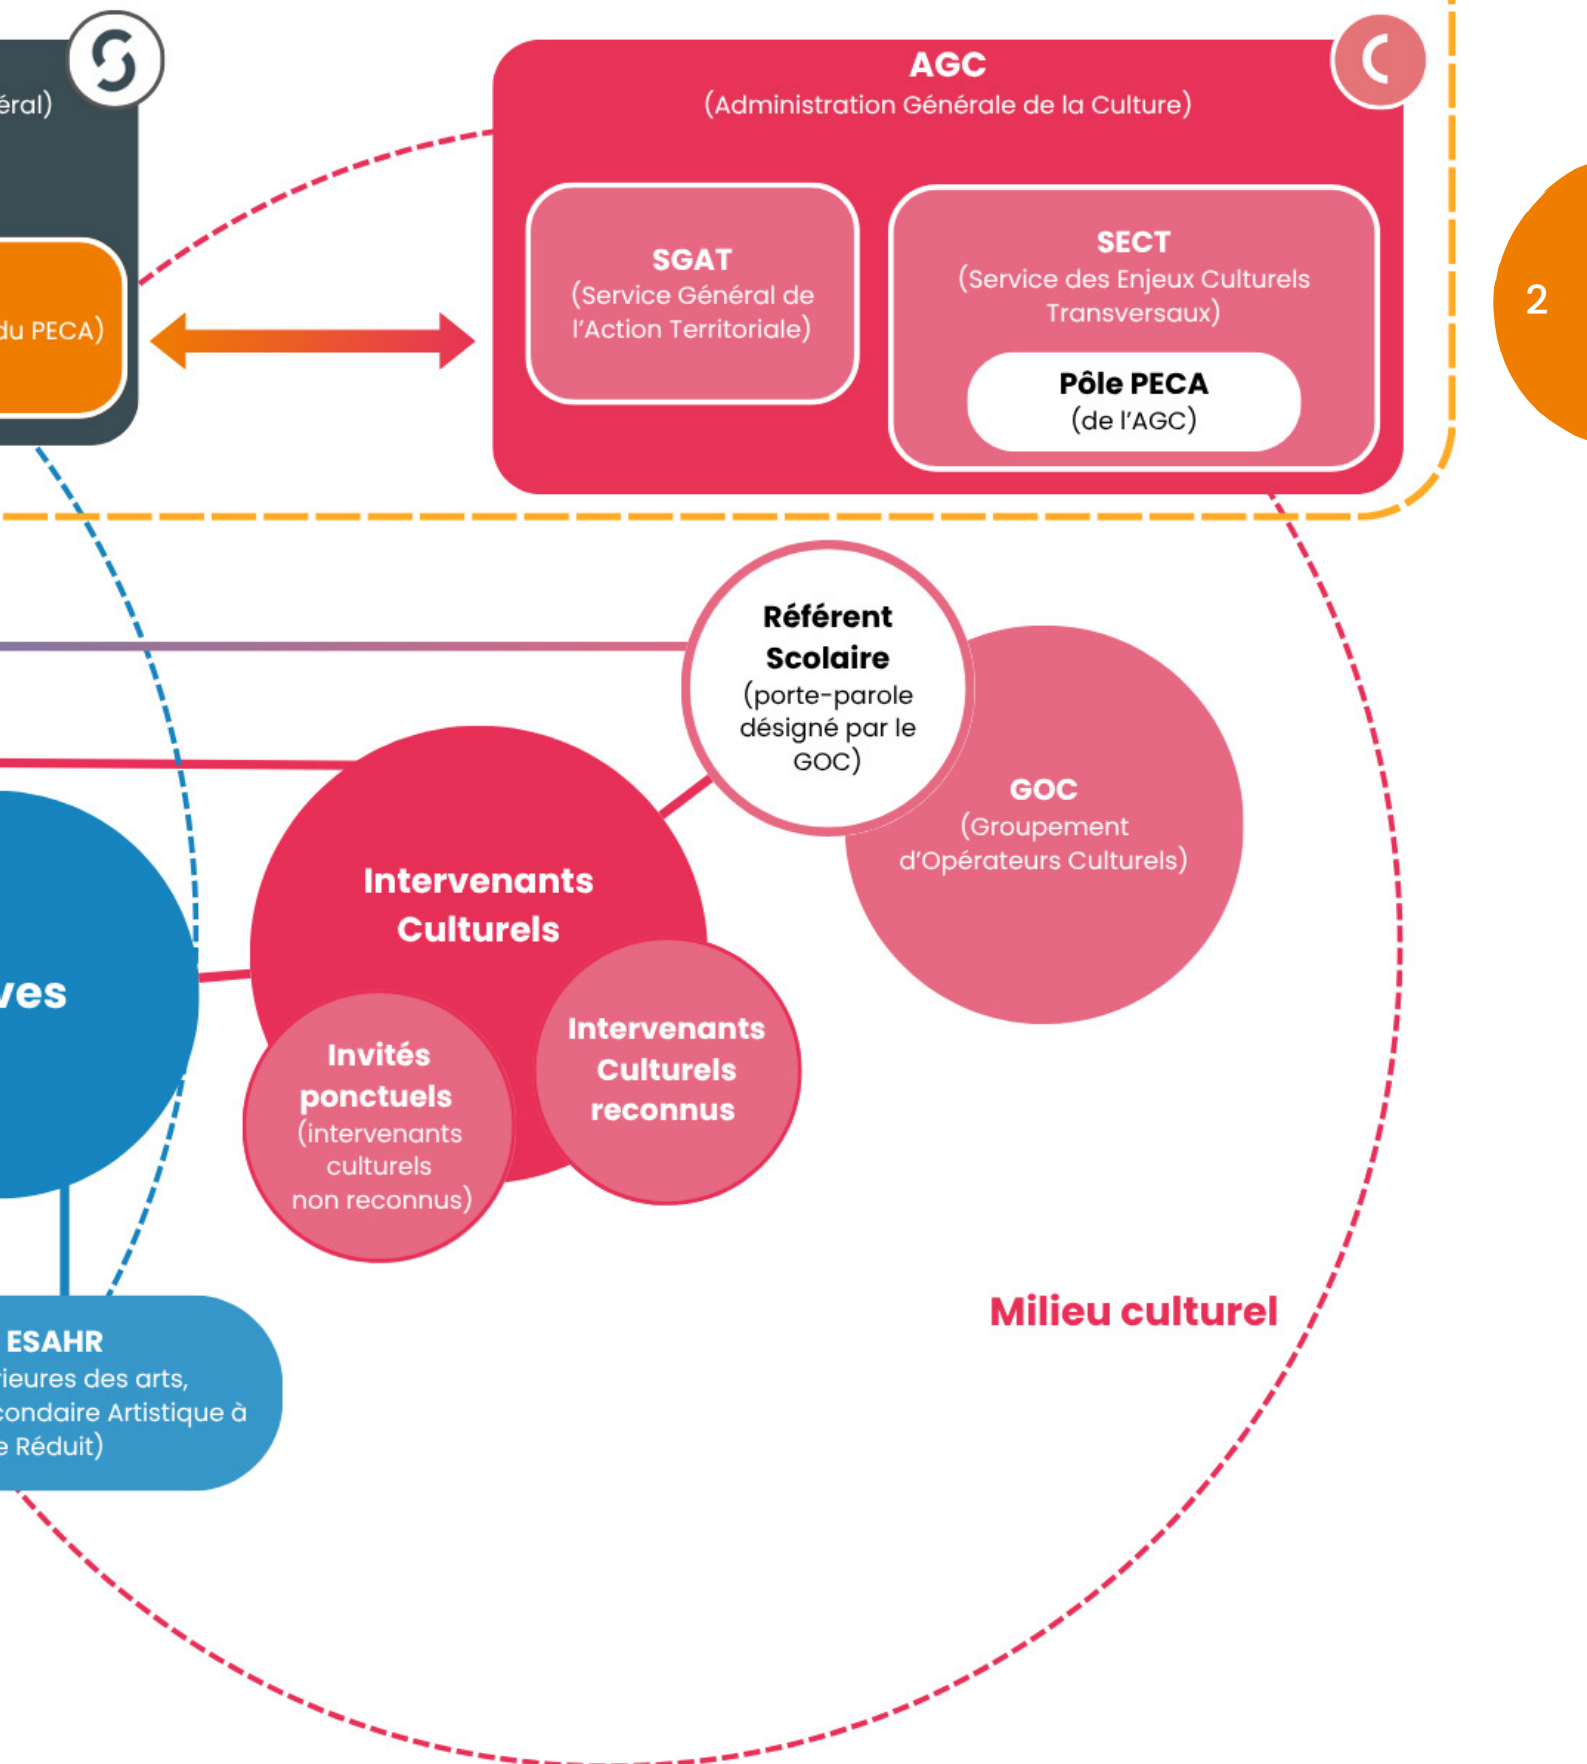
éral)

du PECA)

AGC
(Administration Générale de la Culture)

SGAT
(Service Général de l'Action Territoriale)

SECT
(Service des Enjeux Culturels Transversaux)

Pôle PECA
(de l'AGC)

2

Référent Scolaire
(porte-parole désigné par le GOC)

GOC
(Groupement d'Opérateurs Culturels)

Intervenants Culturels

ves

Invités ponctuels
(intervenants culturels non reconnus)

Intervenants Culturels reconnus

Milieu culturel

ESAHR
ieures des arts, condaire Artistique à e Réduit)